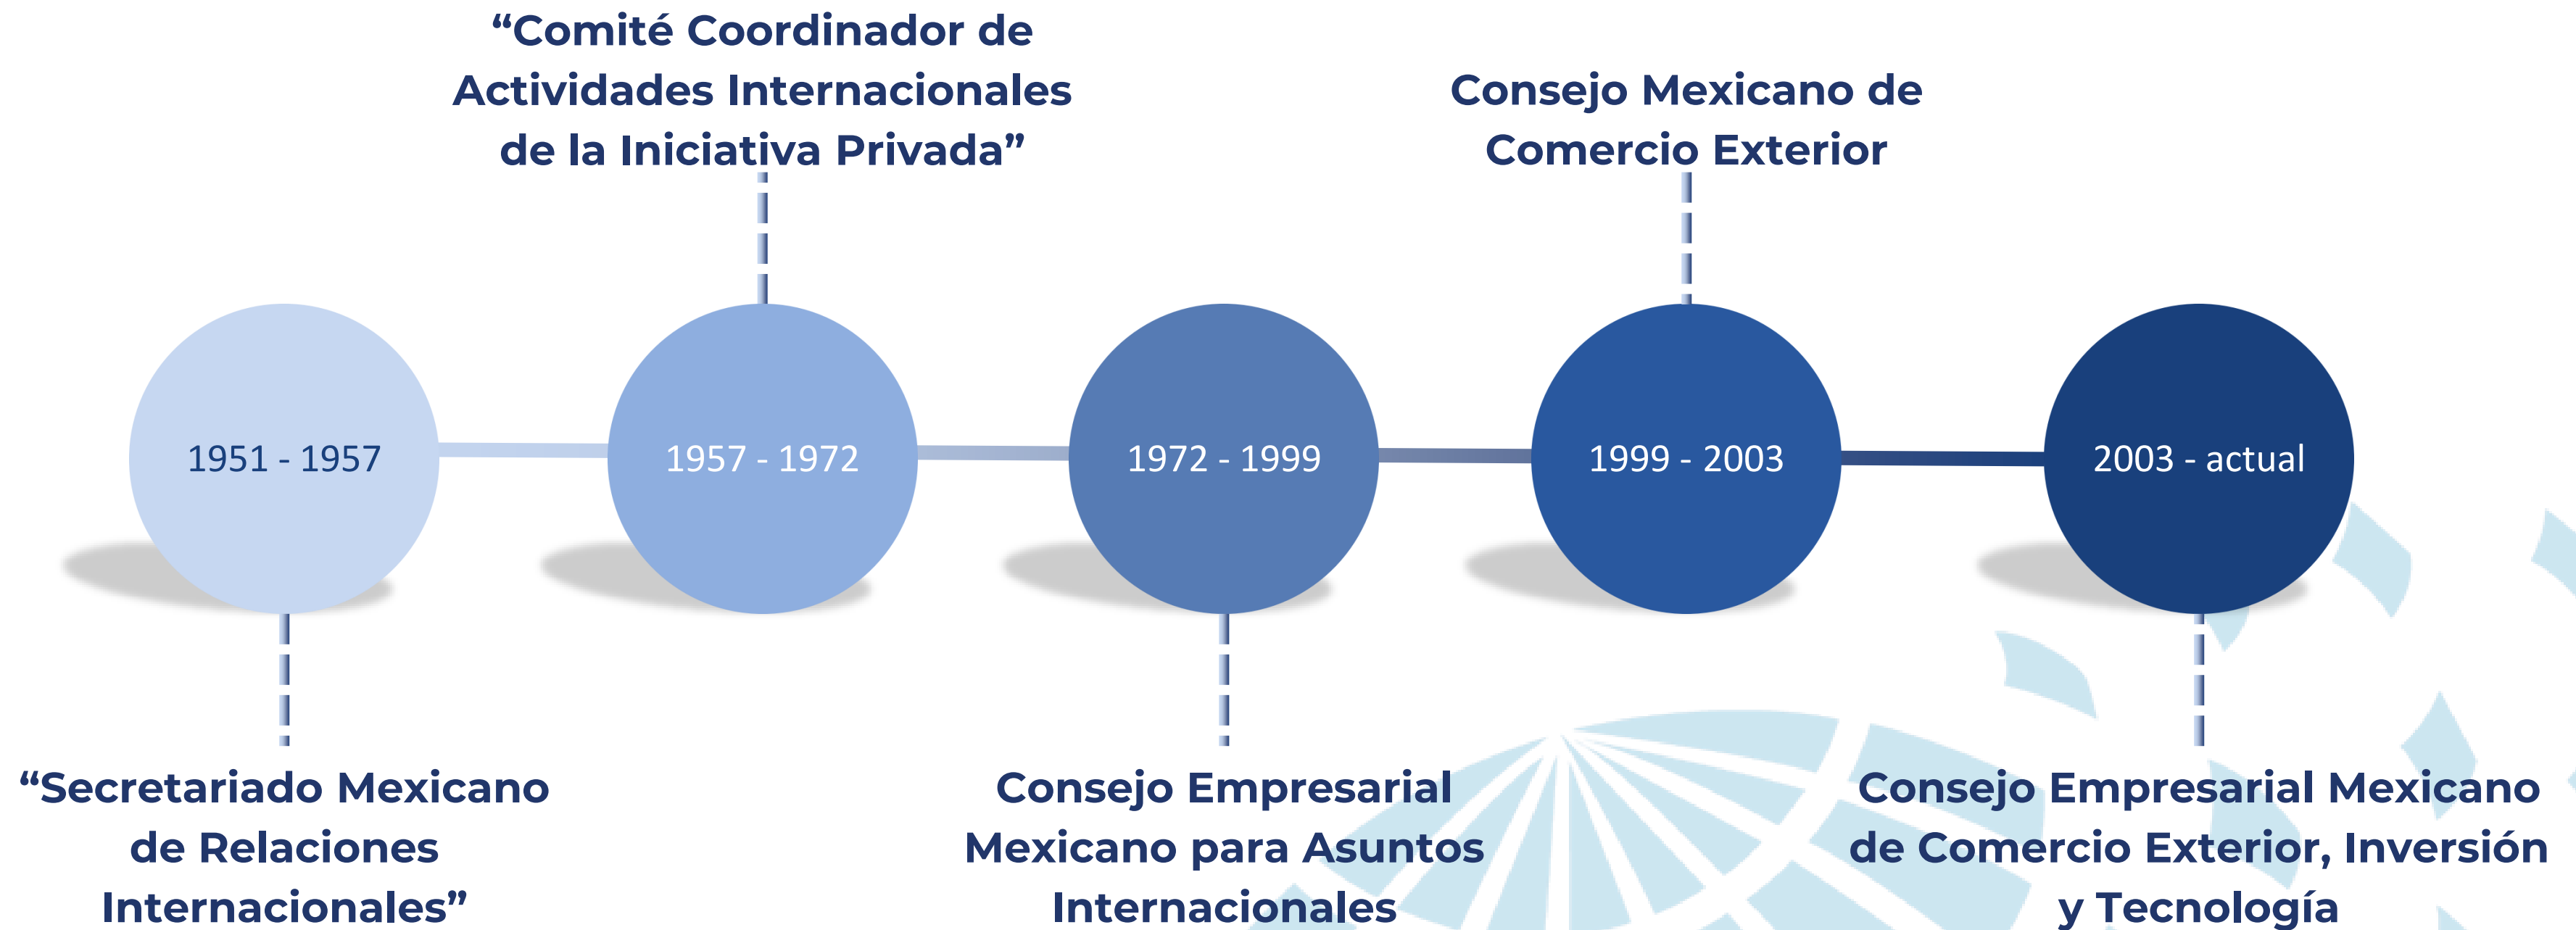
“Comité Coordinador de Actividades Internacionales de la Iniciativa Privada”

Consejo Mexicano de Comercio Exterior

1951 - 1957

1957 - 1972

1972 - 1999

1999 - 2003

2003 - actual

“Secretariado Mexicano de Relaciones Internacionales”

Consejo Empresarial Mexicano para Asuntos Internacionales

Consejo Empresarial Mexicano de Comercio Exterior, Inversión y Tecnología